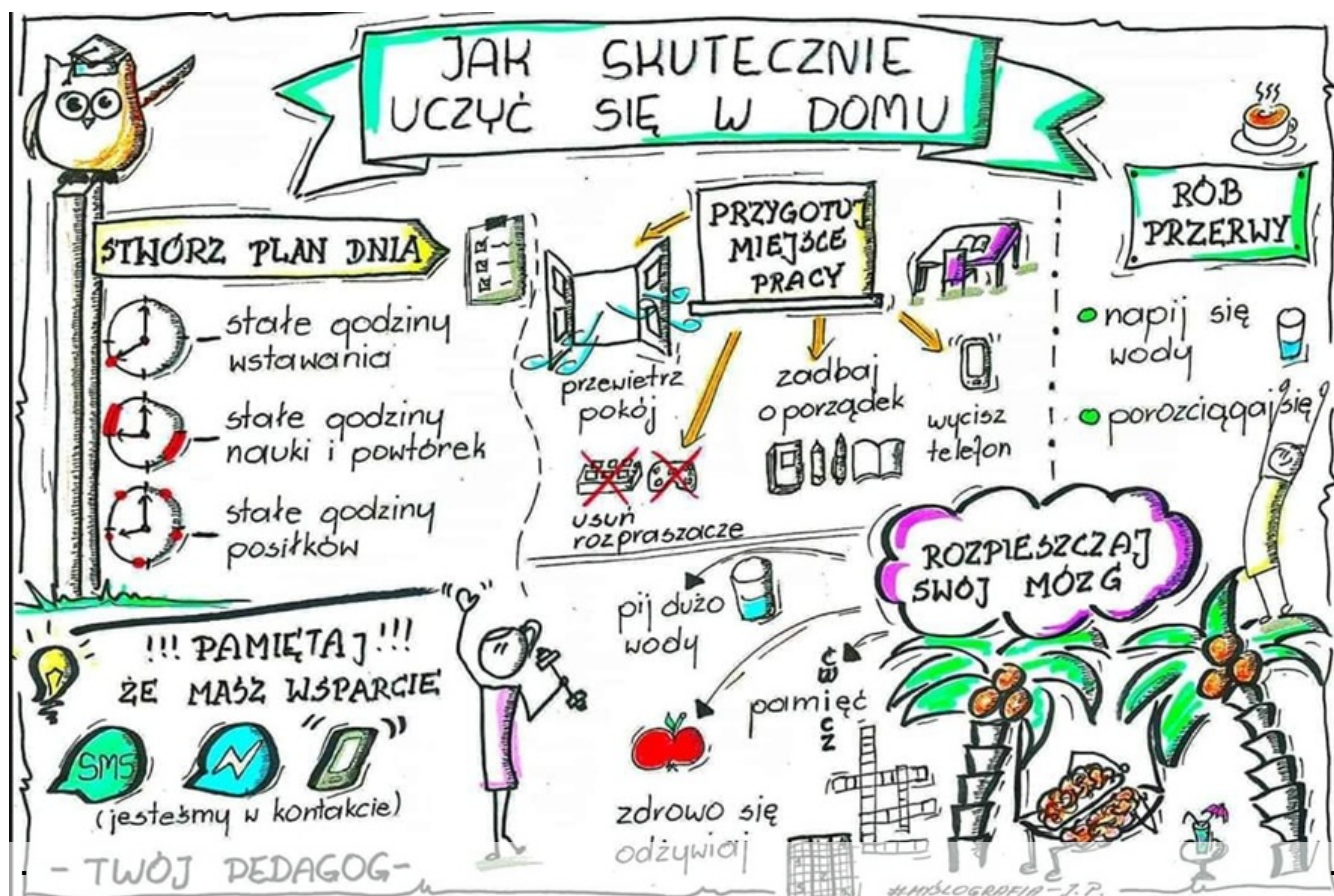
JAK SKUTECZNIE UCZYĆ SIĘ W DOMU

STWÓRZ PLAN DNIA

stałe godziny wstawania

stałe godziny nauki i powtórek

stałe godziny posiłków

PRZYGOTUJ MIEJSCE PRACY

przewietrz pokój

usuń rozpraszacze

zadbaj o porządek

wycisz telefon

RÓB PRZERWY

napij się wody

porozciągaj się

!!! PAMIĘTAJ !!! ŻE MASZ WSPARCIE

SMS

(jesteśmy w kontakcie)

- TWÓJ PEDAGOG -

pij dużo wody

zdrowo się odżywiaj

pamięć

ĆWICZ

ROZPIESZCZAJ SWÓJ MÓZG

#MYŚLOGRAFIA-J.P.